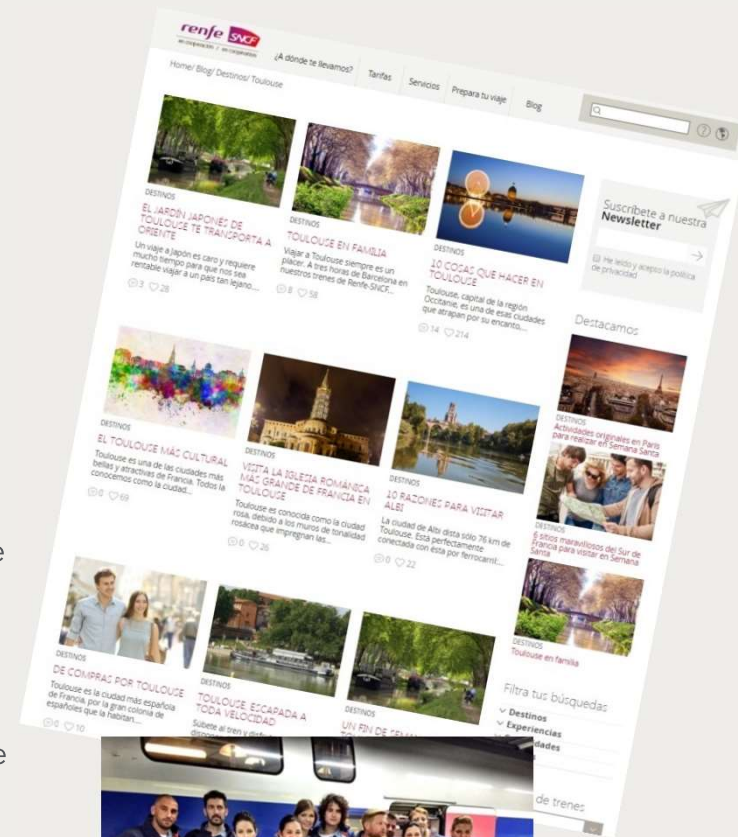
renfe SNCF
en cooperación / en coopération

¿A dónde te llevamos? Tarifas Servicios Prepara tu viaje Blog

Home/ Blog/ Destinos/ Toulouse

DESTINOS
EL JARDÍN JAPONÉS DE TOULOUSE TE TRANSPORTA A ORIENTE
Un viaje a Japón es caro y requiere mucho tiempo para que nos sea rentable viajar a un país tan lejano....
3 28

DESTINOS
TOULOUSE EN FAMILIA
Viajar a Toulouse siempre es un placer. A tres horas de Barcelona en nuestros trenes de Renfe-SNCF,...
8 58

DESTINOS
10 COSAS QUE HACER EN TOULOUSE
Toulouse, capital de la región Occitanie, es una de esas ciudades que atrapan por su encanto,...
14 214

Suscríbete a nuestra Newsletter
He leído y acepto la política de privacidad

Destacamos

DESTINOS
Actividades originales en París para realizar en Semana Santa

DESTINOS
6 sitios maravillosos del Sur de Francia para visitar en Semana Santa

DESTINOS
Toulouse en familia

DESTINOS
EL TOULOUSE MÁS CULTURAL
Toulouse es una de las ciudades más bellas y atractivas de Francia. Todos la conocemos como la ciudad...
0 69

DESTINOS
VISITA LA IGLESIA ROMÁNICA MÁS GRANDE DE FRANCIA EN TOULOUSE
Toulouse es conocida como la ciudad rosa, debido a los muros de tonalidad rosácea que impregnan las...
0 26

DESTINOS
10 RAZONES PARA VISITAR ALBI
La ciudad de Albi dista sólo 76 km de Toulouse. Está perfectamente conectada con ésta por ferrocarril;...
0 22

DESTINOS
DE COMPRAS POR TOULOUSE
Toulouse es la ciudad más española de Francia, por la gran colonia de españoles que la habitan....
4 10

DESTINOS
TOULOUSE, ESCAPADA A TODA VELOCIDAD
Súbete al tren y disfr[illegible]

DESTINOS
UN FIN DE SEMA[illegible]

Filtra tus búsquedas
Destinos
Experiencias
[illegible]idades

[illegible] de trenes

e

e